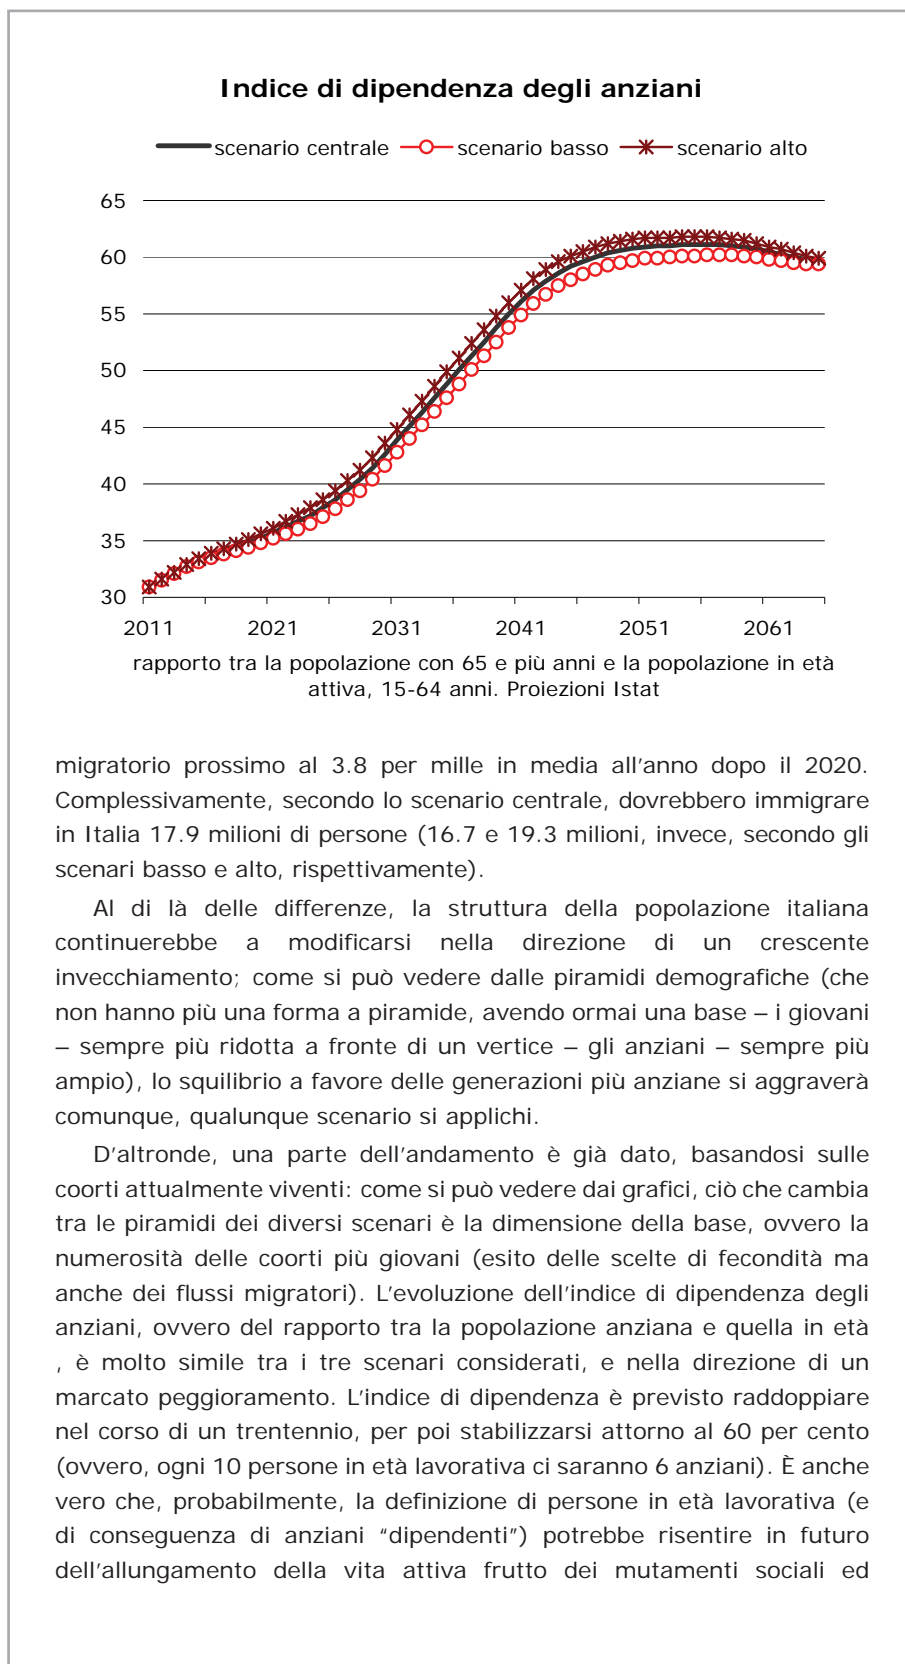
Indice di dipendenza degli anziani

scenario centrale scenario basso scenario alto

65
60
55
50
45
40
35
30

2011 2021 2031 2041 2051 2061

rapporto tra la popolazione con 65 e più anni e la popolazione in età attiva, 15-64 anni. Proiezioni Istat

migratorio prossimo al 3.8 per mille in media all'anno dopo il 2020. Complessivamente, secondo lo scenario centrale, dovrebbero immigrare in Italia 17.9 milioni di persone (16.7 e 19.3 milioni, invece, secondo gli scenari basso e alto, rispettivamente).

Al di là delle differenze, la struttura della popolazione italiana continuerebbe a modificarsi nella direzione di un crescente invecchiamento; come si può vedere dalle piramidi demografiche (che non hanno più una forma a piramide, avendo ormai una base – i giovani – sempre più ridotta a fronte di un vertice – gli anziani – sempre più ampio), lo squilibrio a favore delle generazioni più anziane si aggraverà comunque, qualunque scenario si applichi.

D'altronde, una parte dell'andamento è già dato, basandosi sulle coorti attualmente viventi: come si può vedere dai grafici, ciò che cambia tra le piramidi dei diversi scenari è la dimensione della base, ovvero la numerosità delle coorti più giovani (esito delle scelte di fecondità ma anche dei flussi migratori). L'evoluzione dell'indice di dipendenza degli anziani, ovvero del rapporto tra la popolazione anziana e quella in età , è molto simile tra i tre scenari considerati, e nella direzione di un marcato peggioramento. L'indice di dipendenza è previsto raddoppiare nel corso di un trentennio, per poi stabilizzarsi attorno al 60 per cento (ovvero, ogni 10 persone in età lavorativa ci saranno 6 anziani). È anche vero che, probabilmente, la definizione di persone in età lavorativa (e di conseguenza di anziani "dipendenti") potrebbe risentire in futuro dell'allungamento della vita attiva frutto dei mutamenti sociali ed